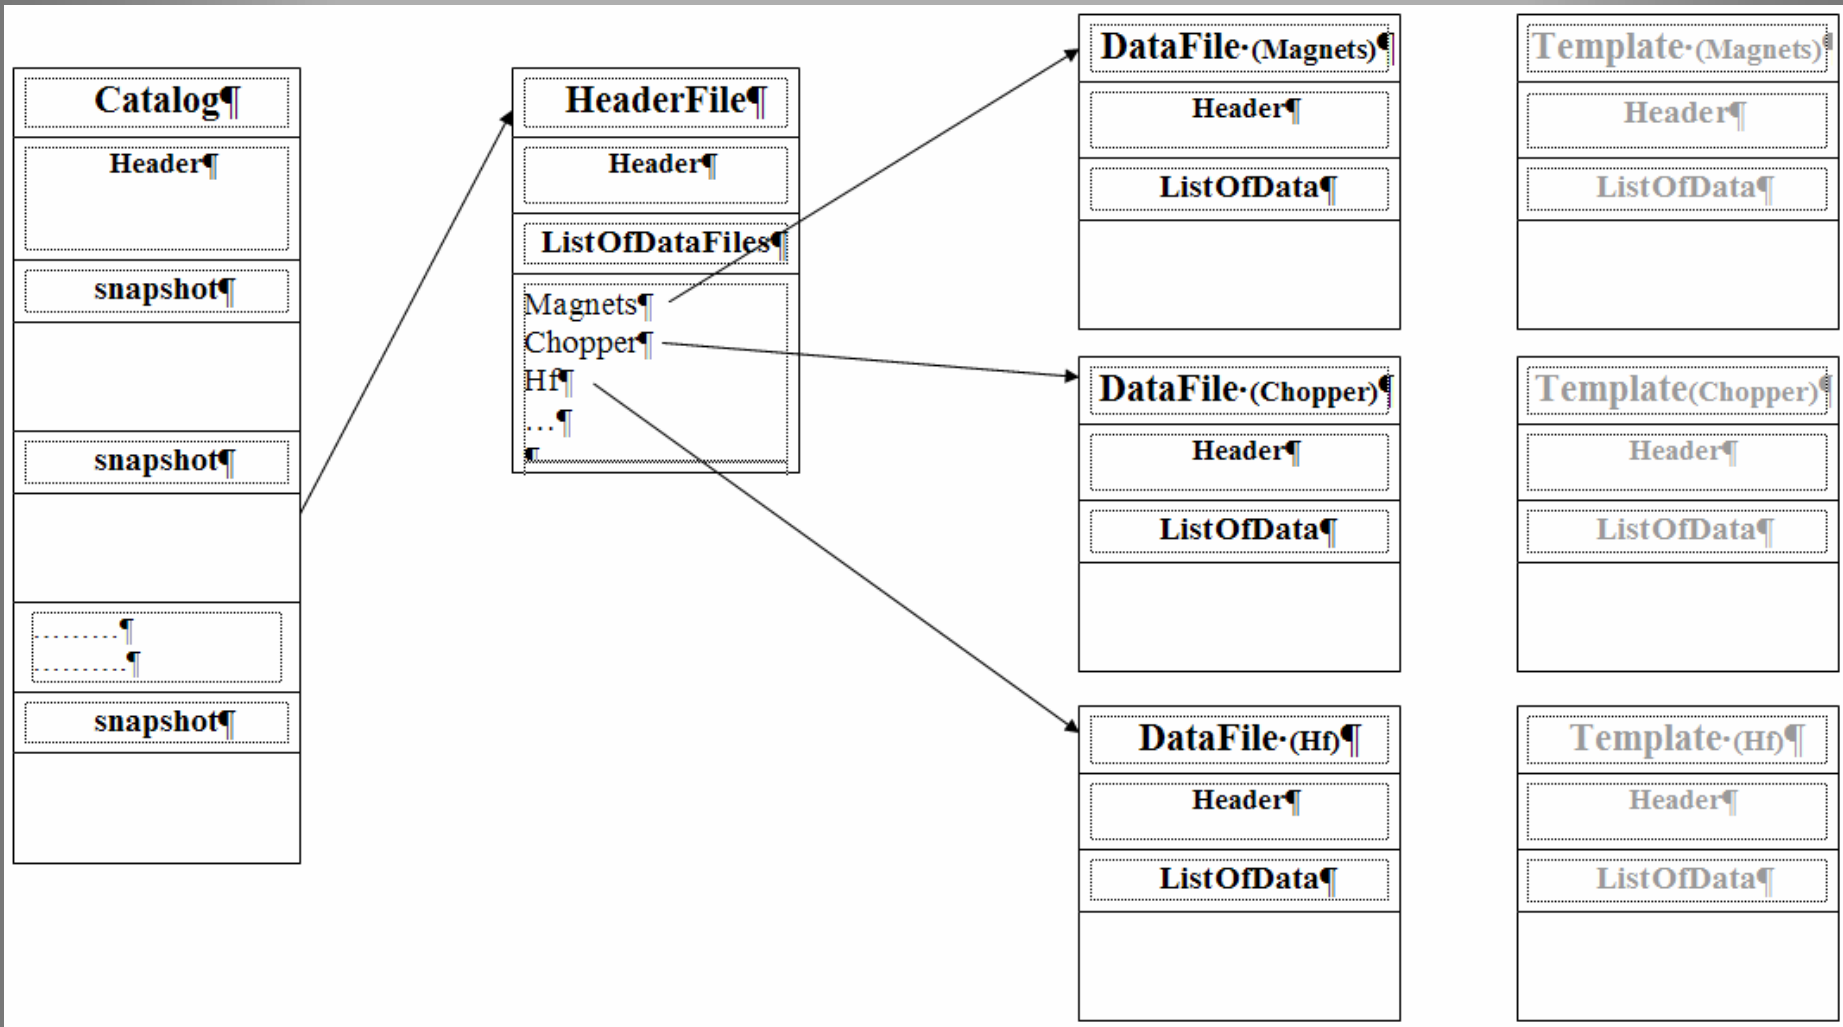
Catalog¶

Header¶

snapshot¶

snapshot¶

........¶
........¶

snapshot¶

HeaderFile¶

Header¶

ListOfDataFiles¶

Magnets¶
Chopper¶
Hf¶
...¶
¶

DataFile·(Magnets)¶

Header¶

ListOfData¶

Template·(Magnets)¶

Header¶

ListOfData¶

DataFile·(Chopper)¶

Header¶

ListOfData¶

Template(Chopper)¶

Header¶

ListOfData¶

DataFile·(Hf)¶

Header¶

ListOfData¶

Template·(Hf)¶

Header¶

ListOfData¶